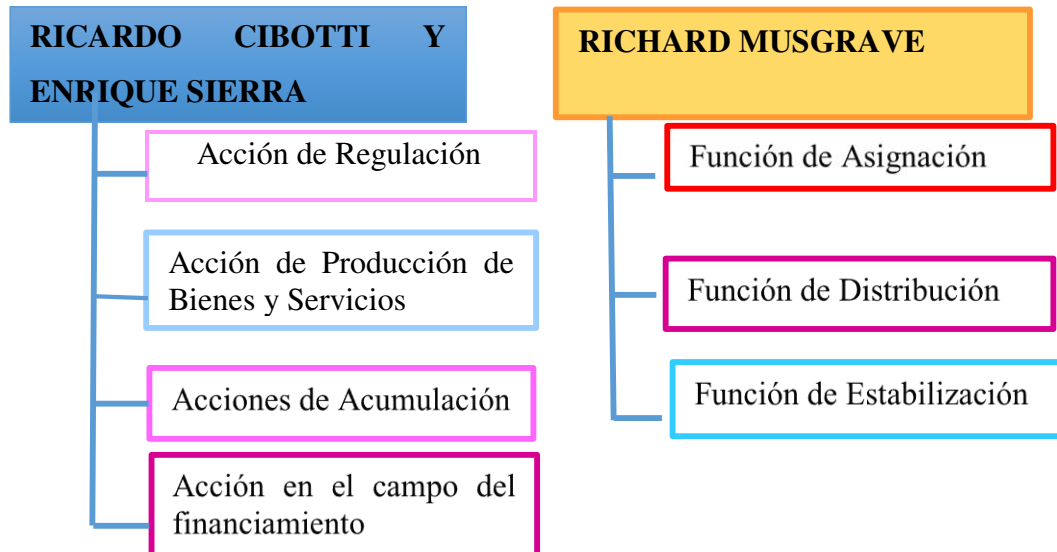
RICARDO CIBOTTI Y ENRIQUE SIERRA

Acción de Regulación

Acción de Producción de Bienes y Servicios

Acciones de Acumulación

Acción en el campo del financiamiento

RICHARD MUSGRAVE

Función de Asignación

Función de Distribución

Función de Estabilización